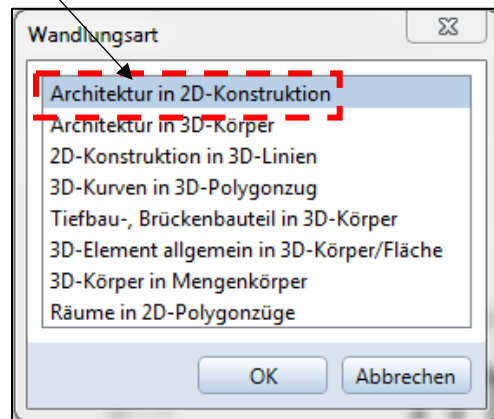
Wandlungsart

Architektur in 2D-Konstruktion
Architektur in 3D-Körper
2D-Konstruktion in 3D-Linien
3D-Kurven in 3D-Polygonzug
Tiefbau-, Brückenbauteil in 3D-Körper
3D-Element allgemein in 3D-Körper/Fläche
3D-Körper in Mengenkörper
Räume in 2D-Polygonzüge

OK
Abbrechen